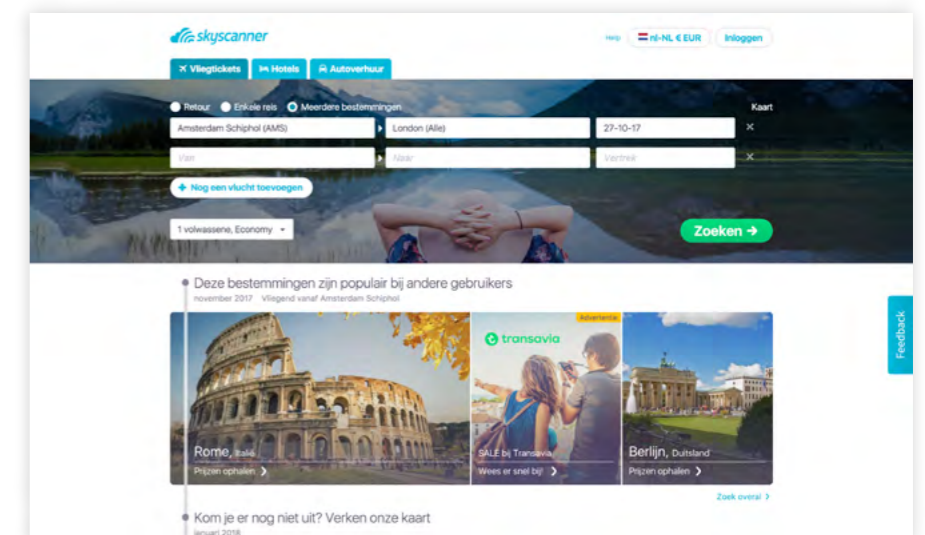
skyscanner

Help nl-NL € EUR Inloggen

Vliegtickets Hotels Autoverhuur

Retour Enkele reis Meerdere bestemmingen

Kaart

Amsterdam Schiphol (AMS) London (Alle) 27-10-17

Van Naar Vertrek

Nog een vlucht toevoegen

1 volwassene, Economy

Zoeken

Deze bestemmingen zijn populair bij andere gebruikers

november 2017 Vliegend vanaf Amsterdam Schiphol

Advertentie

transavia

Rome, Italië

Prijzen ophalen

SALE bij Transavia

Wees er snel bij!

Berlijn, Duitsland

Prijzen ophalen

Zoek overal

Feedback

Kom je er nog niet uit? Verken onze kaart

januari 2018